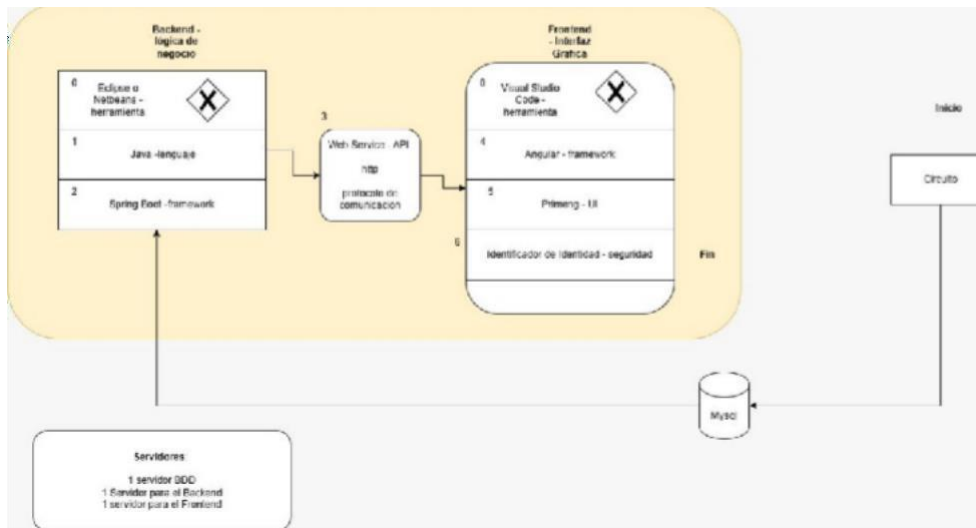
Backend - logica de negocio

0
Eclipse o Netbeans - herramienta

1
Java -lenguaje

2
Spring Boot -framework

3
Web Service - API
http
protocolo de comunicacion

Frontend - Interfaz Grafica

0
Visual Studio Code - herramienta

4
Angular - framework

5
Primeng - UI

6
Identificador de identidad - seguridad

Fin

Inicio

Circuito

Mysql

Servidores
1 servidor BDD
1 Servidor para el Backend
1 servidor para el Frontend